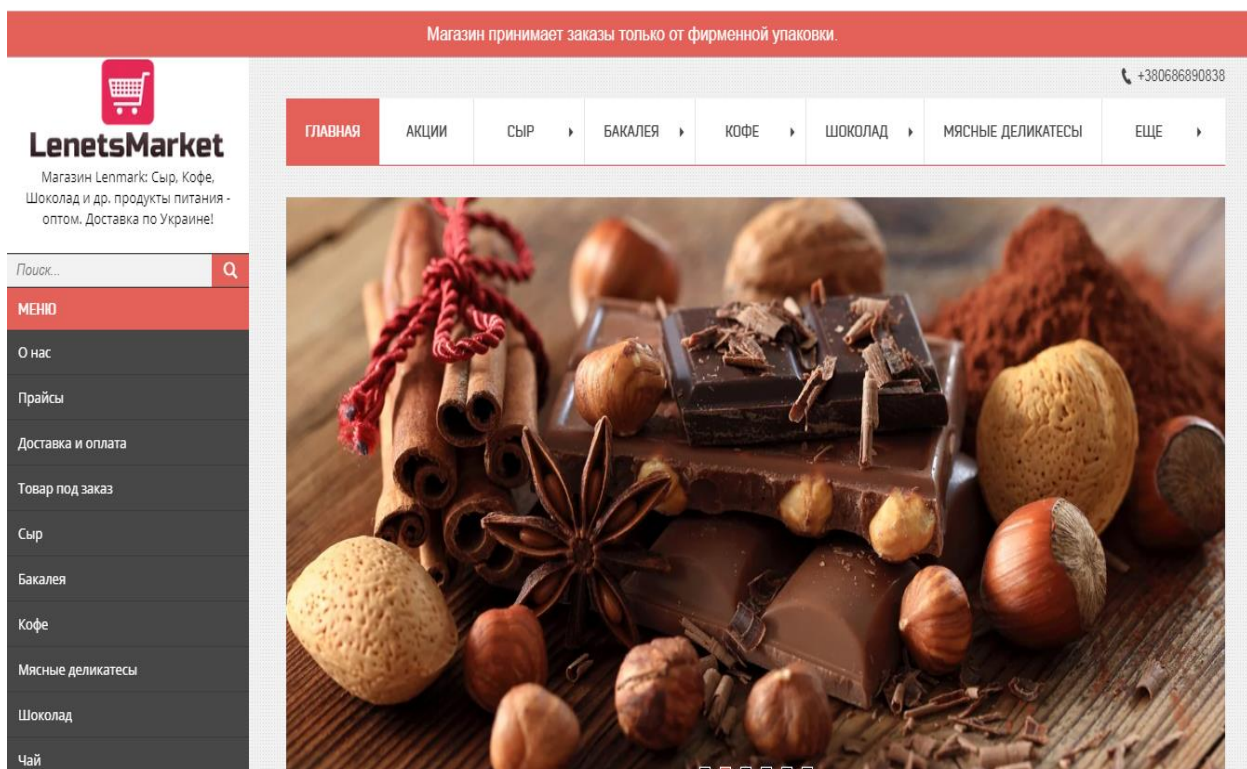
Магазин принимает заказы только от фирменной упаковки.

+380686890838

LenetsMarket

Магазин Lenmark: Сыр, Кофе, Шоколад и др. продукты питания - оптом. Доставка по Украине!

ГЛАВНАЯ | АКЦИИ | СЫР | БАКАЛЕЯ | КОФЕ | ШОКОЛАД | МЯСНЫЕ ДЕЛИКАТЕСЫ | ЕЩЕ

Поиск...

МЕНЮ

О нас

Прайсы

Доставка и оплата

Товар под заказ

Сыр

Бакалея

Кофе

Мясные деликатесы

Шоколад

Чай